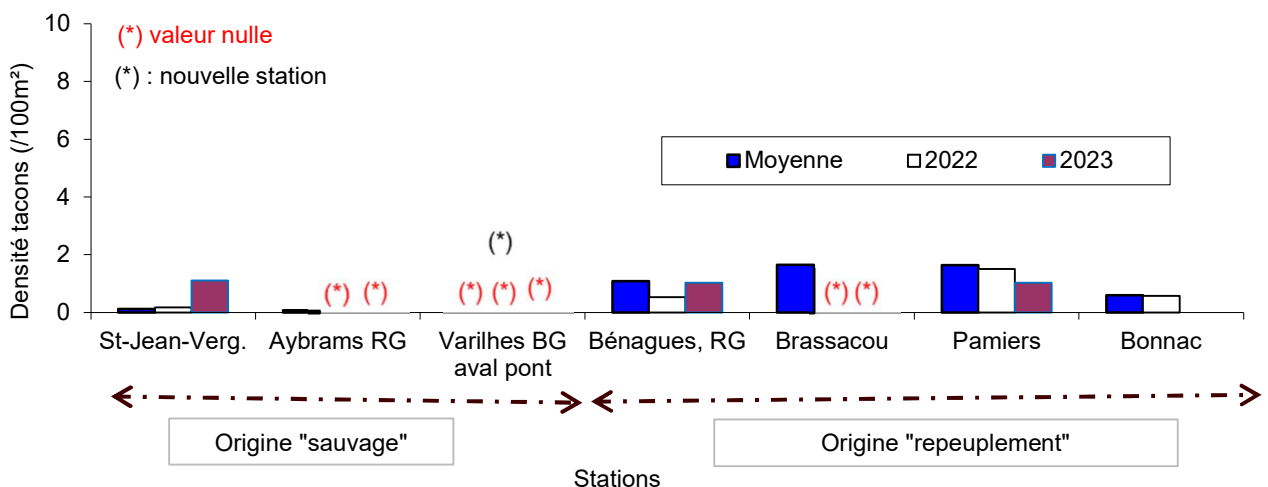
10
8
6
4
2
0
Densité tacons (/100m²)

(*) valeur nulle
(*) : nouvelle station

Moyenne
2022
2023

(*)
(*) (*)
(*) (*) (*)
(*) (*)

St-Jean-Verg.
Aybrams RG
Varilhes BG aval pont
Bénagues, RG
Brassacou
Pamiers
Bonnac

Origine "sauvage"
Origine "repeuplement"

Stations